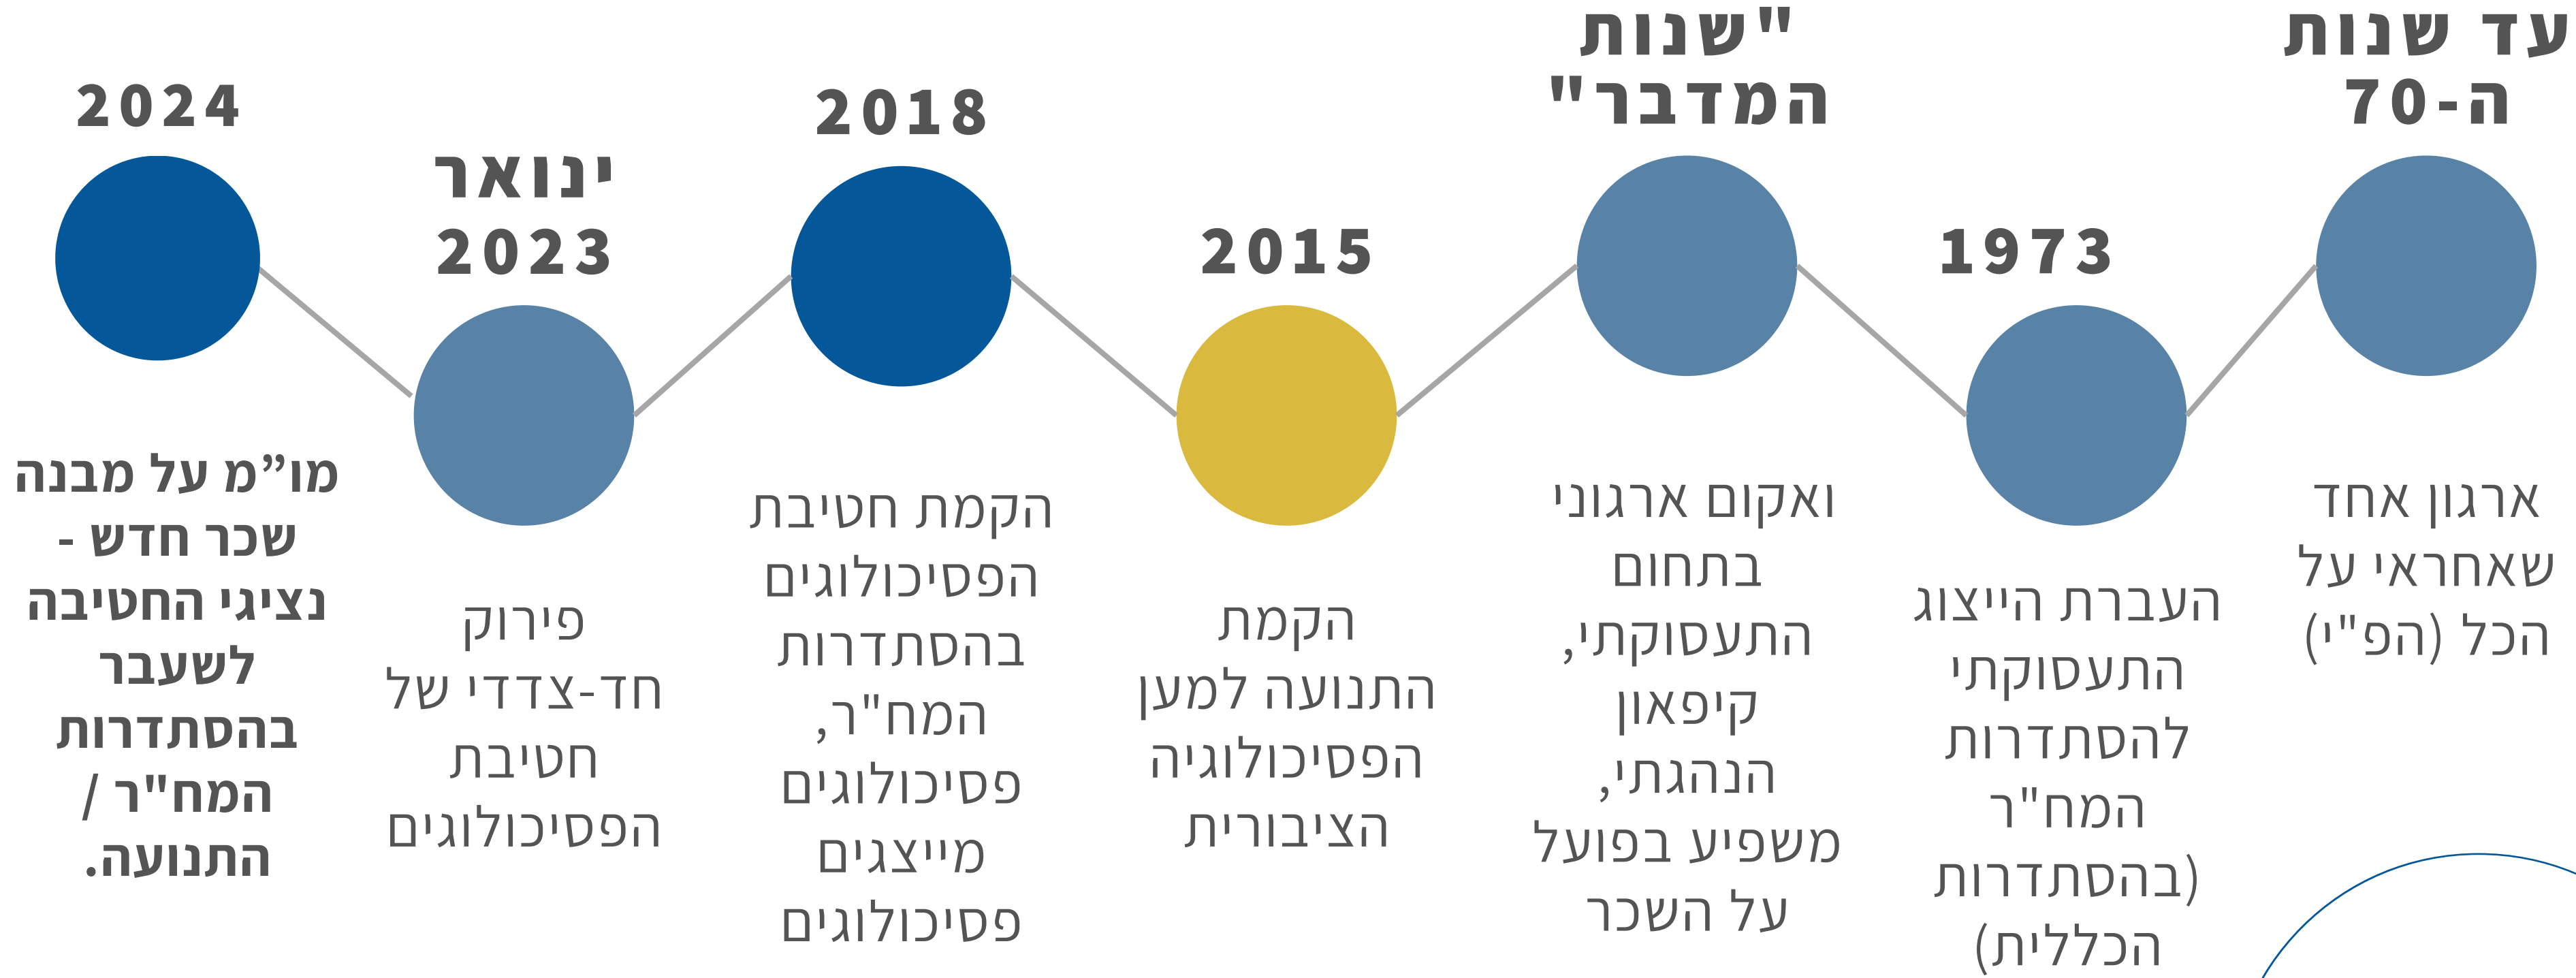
עד שנות ה-70

ארגון אחד שאחראי על הכל (הפ"י)

1973

העברת הייצוג התעסוקתי להסתדרות המח"ר (בהסתדרות הכללית)

"שנות המדבר"

ואקום ארגוני בתחום התעסוקתי, קיפאון הנהגתי, משפיע בפועל על השכר

2015

הקמת התנועה למען הפסיכולוגיה הציבורית

2018

הקמת חטיבת הפסיכולוגים בהסתדרות המח"ר, פסיכולוגים מייצגים פסיכולוגים

ינואר 2023

פירוק חד-צדדי של חטיבת הפסיכולוגים

2024

מו"מ על מבנה שכר חדש - נציגי החטיבה לשעבר בהסתדרות המח"ר / התנועה.